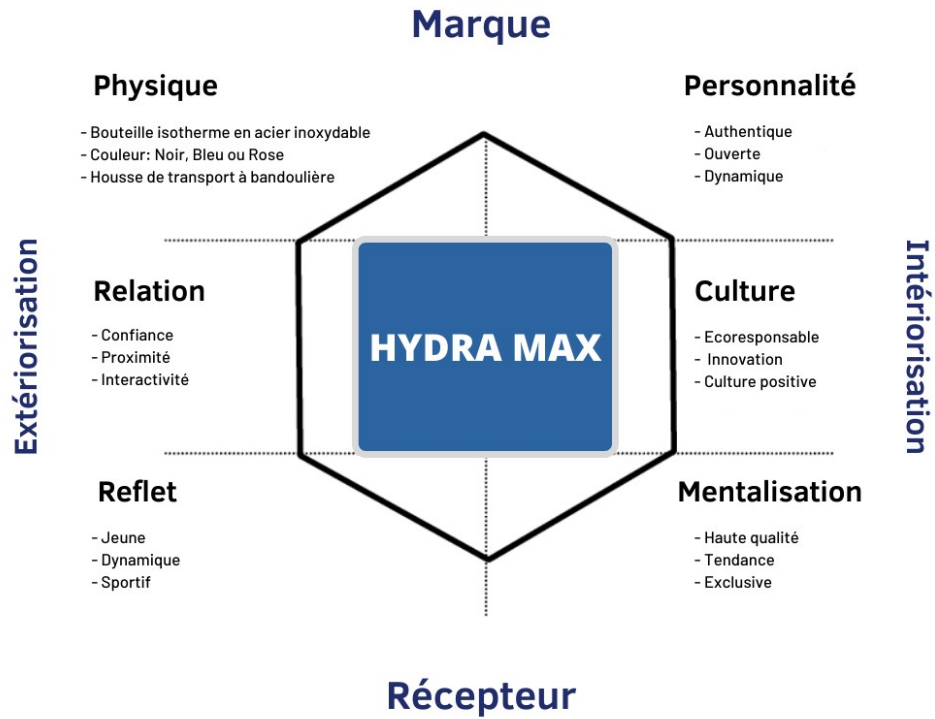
Marque

Physique

- Bouteille isotherme en acier inoxydable
- Couleur: Noir, Bleu ou Rose
- Housse de transport à bandoulière

Personnalité

- Authentique
- Ouverte
- Dynamique

Extériorisation

Relation

- Confiance
- Proximité
- Interactivité

HYDRA MAX

Culture

- Ecoresponsable
- Innovation
- Culture positive

Intériorisation

Reflet

- Jeune
- Dynamique
- Sportif

Mentalisation

- Haute qualité
- Tendance
- Exclusive

Récepteur